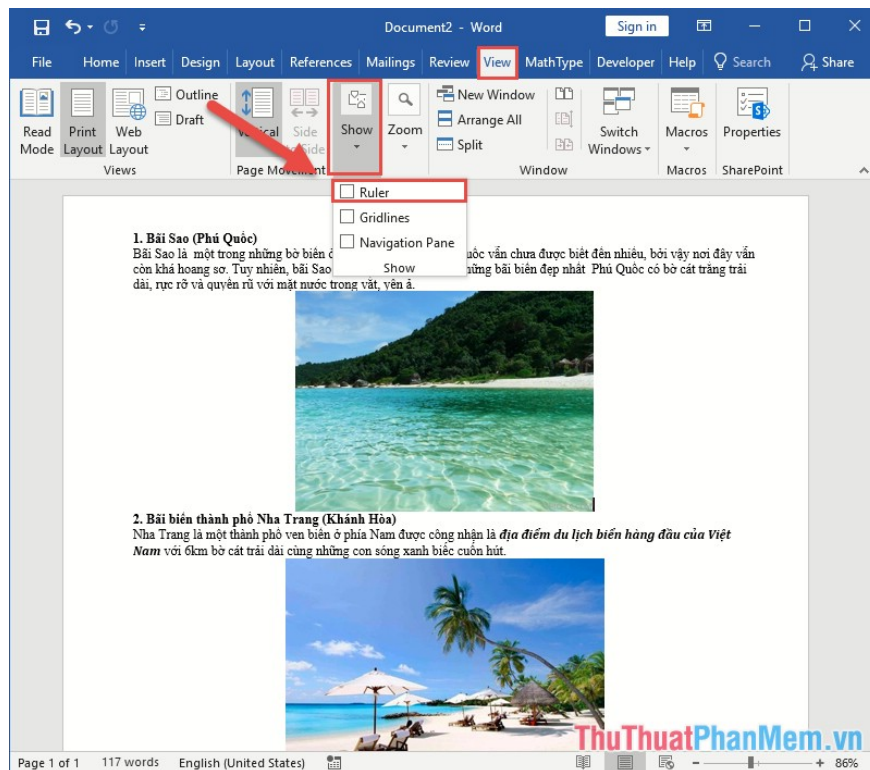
Document2 - Word

Sign in

File Home Insert Design Layout References Mailings Review View MathType Developer Help Search Share

Read Mode
Print Layout
Web Layout
Outline
Draft
Views

Vertical
Side to Side
Page Movement

Show

Zoom

New Window
Arrange All
Split
Switch Windows
Window

Macros
Macros

Properties
SharePoint

Ruler
Gridlines
Navigation Pane
Show

1. Bãi Sao (Phú Quốc)
Bãi Sao là một trong những bờ biển ở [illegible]uốc vẫn chưa được biết đến nhiều, bởi vậy nơi đây vẫn còn khá hoang sơ. Tuy nhiên, bãi Sao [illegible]hững bãi biển đẹp nhất Phú Quốc có bờ cát trắng trải dài, rực rỡ và quyến rũ với mặt nước trong vắt, yên ả.

2. Bãi biển thành phố Nha Trang (Khánh Hòa)
Nha Trang là một thành phố ven biển ở phía Nam được công nhận là *địa điểm du lịch biển hàng đầu của Việt Nam* với 6km bờ cát trải dài cùng những con sóng xanh biếc cuốn hút.

Page 1 of 1 117 words English (United States) 86%

ThuThuatPhanMem.vn